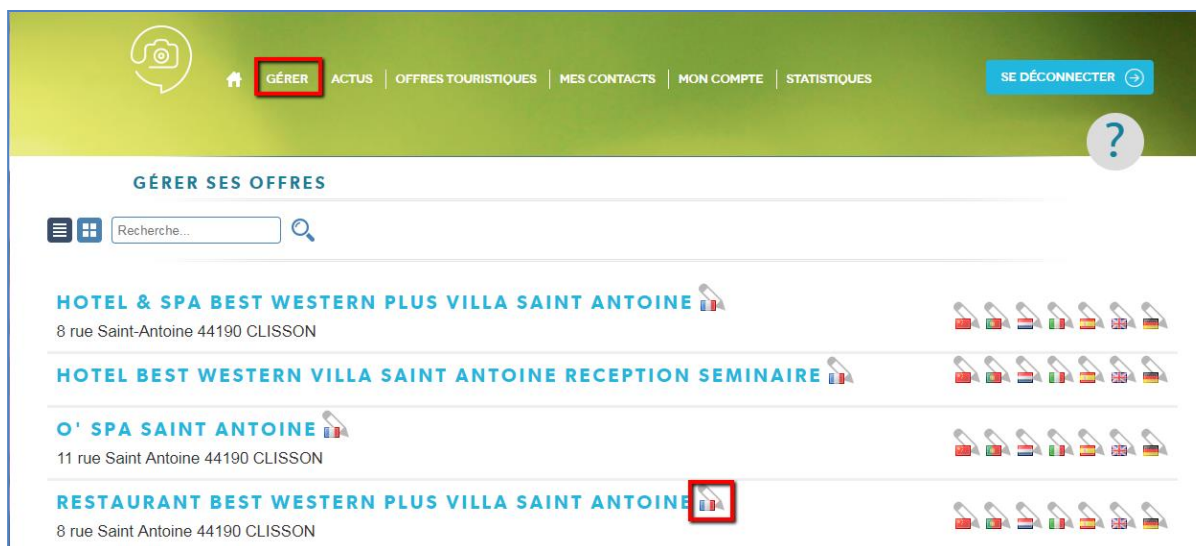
GÉRER | ACTUS | OFFRES TOURISTIQUES | MES CONTACTS | MON COMPTE | STATISTIQUES

SE DÉCONNECTER

?

GÉRER SES OFFRES

Recherche...

HOTEL & SPA BEST WESTERN PLUS VILLA SAINT ANTOINE
8 rue Saint-Antoine 44190 CLISSON

HOTEL BEST WESTERN VILLA SAINT ANTOINE RECEPTION SEMINAIRE

O' SPA SAINT ANTOINE
11 rue Saint Antoine 44190 CLISSON

RESTAURANT BEST WESTERN PLUS VILLA SAINT ANTOINE
8 rue Saint Antoine 44190 CLISSON